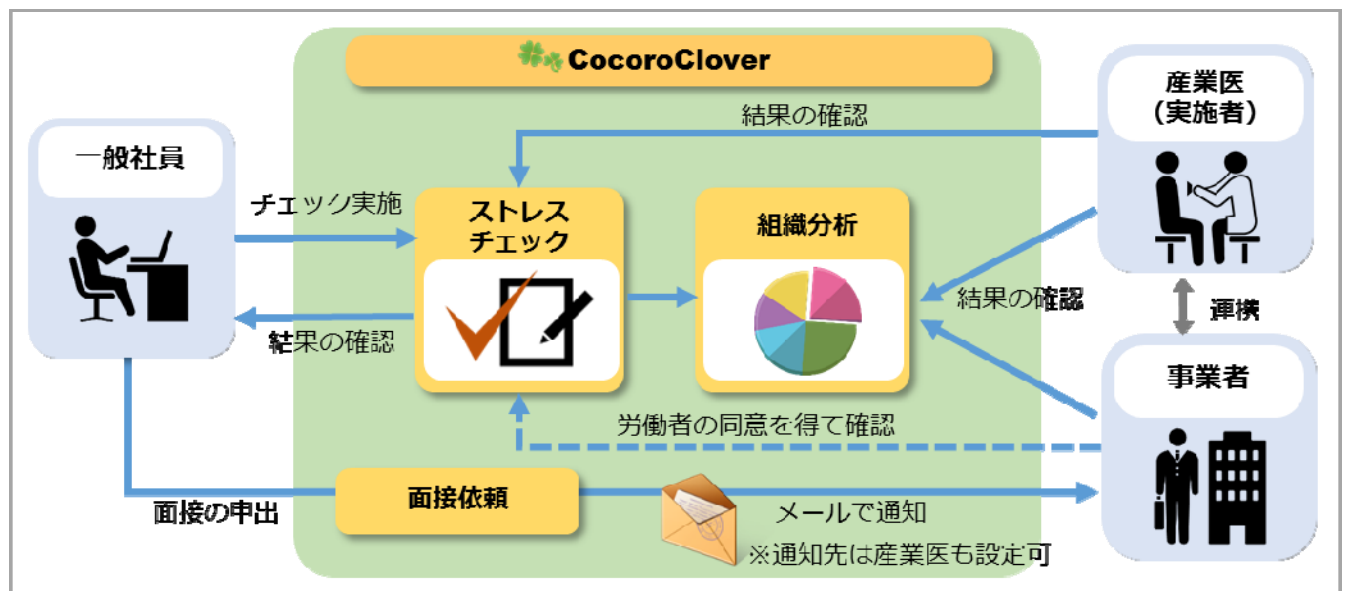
CocoroClover

一般社員

産業医
(実施者)

結果の確認

チェック実施

ストレス
チェック

組織分析

結果の確認

結果の確認

連携

事業者

労働者の同意を得て確認

面接の申出

面接依頼

メールで通知

※通知先は産業医も設定可